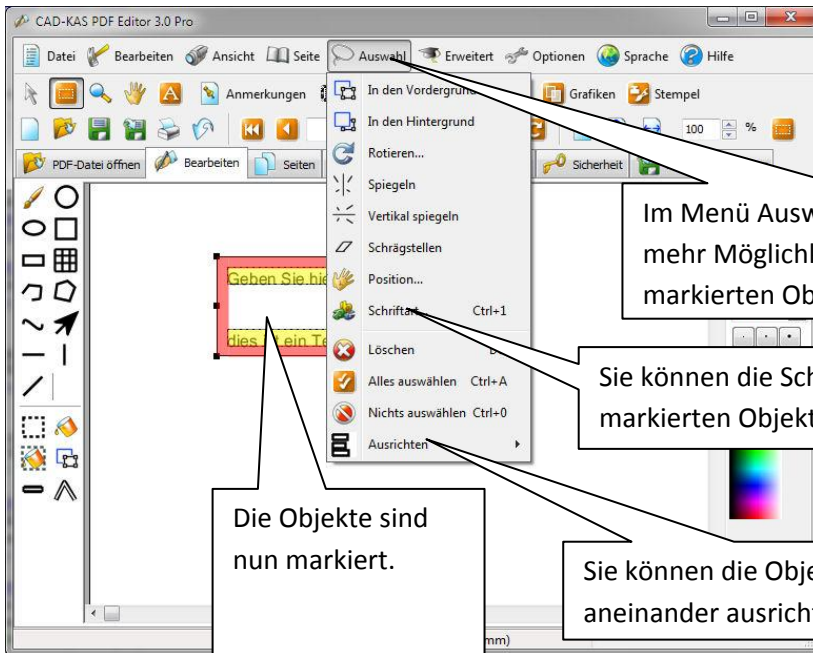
CAD-KAS PDF Editor 3.0 Pro

Datei Bearbeiten Ansicht Seite Auswahl Erweitert Optionen Sprache Hilfe

Anmerkungen

Grafiken Stempel

100 %

PDF-Datei öffnen Bearbeiten Seiten

Sicherheit

In den Vordergrund
In den Hintergrund
Rotieren...
Spiegeln
Vertikal spiegeln
Schrägstellen
Position...
Schriftart... Ctrl+1
Löschen
Alles auswählen Ctrl+A
Nichts auswählen Ctrl+0
Ausrichten

Geben Sie hie

dies... ein Te

Im Menü Ausw
mehr Möglichk
markierten Ob

Sie können die Sch
markierten Objekt

Die Objekte sind nun markiert.

Sie können die Obje
aneinander ausricht

mm)